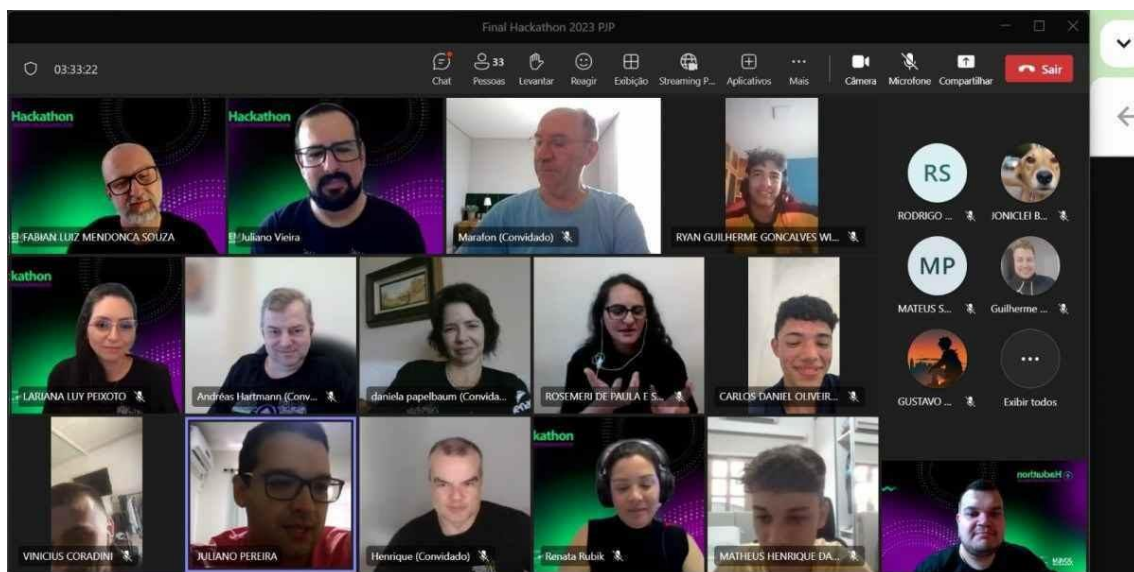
Final Hackathon 2023 PJP

03:33:22

Chat
33 Pessoas
Levantar
Reagir
Exibição
Streaming P...
Aplicativos
Mais
Câmera
Microfone
Compartilhar
Sair

Hackathon
FABIAN LUIZ MENDONCA SOUZA

Hackathon
Juliano Vieira

Marafon (Convidado)

RYAN GUILHERME GONCALVES WI...

RS
RODRIGO ...

JONICLEI B...

MP
MATEUS S...

Guilherme ...

GUSTAVO ...

Exibir todos

kathon
LARIANA LUY PEIXOTO

Andréas Hartmann (Conv...

daniela papelbaum (Convida...

ROSEMERI DE PAULA E S...

CARLOS DANIEL OLIVEIR...

VINICIUS CORADINI

JULIANO PEREIRA

Henrique (Convidado)

kathon
Renata Rubik

MATHEUS HENRIQUE DA...

northub Hackathon